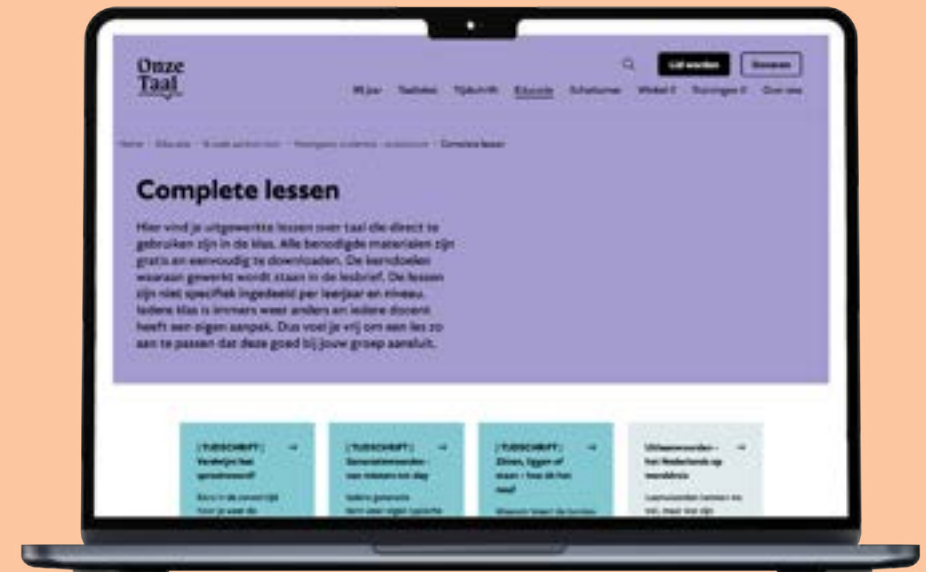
Onze Taal

Lid worden

Doneren

95 jaar Taaladvies Tijdschrift Educatie Schatkamer Winkel Trainingen Over ons

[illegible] › Complete lessen

Complete lessen

Hier vind je uitgewerkte lessen over taal die direct te gebruiken zijn in de klas. Alle benodigde materialen zijn gratis en eenvoudig te downloaden. De kerndoelen waaraan gewerkt wordt staan in de lesbrief. De lessen zijn niet specifiek ingedeeld per leerjaar en niveau. Iedere klas is immers weer anders en iedere docent heeft een eigen aanpak. Dus voel je vrij om een les zo aan te passen dat deze goed bij jouw groep aansluit.

[ TIJDSCHRIFT ] Verdwijnt het genetiefwoord?

[ TIJDSCHRIFT ] Generatiewoorden - van mieters tot slay

[ TIJDSCHRIFT ] Zitten, liggen of staan - hoe zit het nou?

Uitleenwoorden - het Nederlands op wereldreis